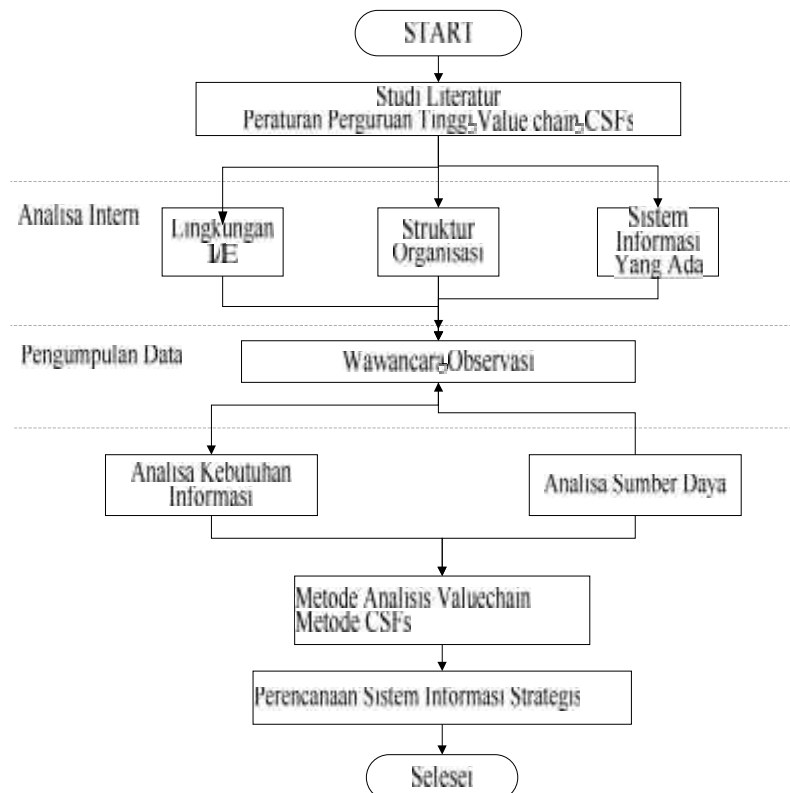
START

Studi Literatur
Peraturan Perguruan Tinggi, Value chain, CSFs

Analisa Intern

Lingkungan I/E

Struktur Organisasi

Sistem Informasi Yang Ada

Pengumpulan Data

Wawancara, Observasi

Analisa Kebutuhan Informasi

Analisa Sumber Daya

Metode Analisis Valuechain
Metode CSFs

Perencanaan Sistem Informasi Strategis

Selesei